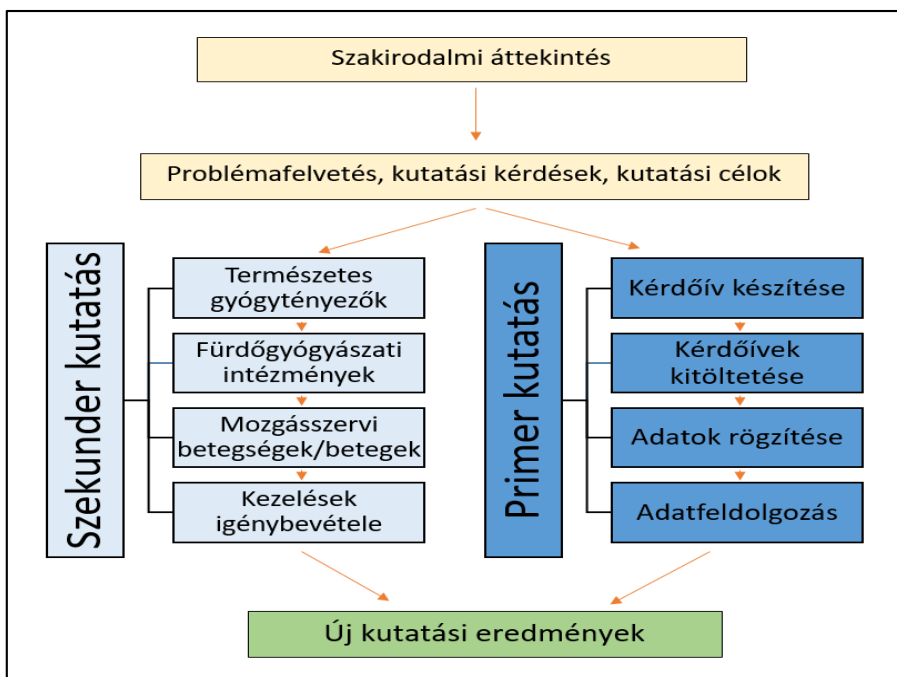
Szakirodalmi áttekintés

Problémafelvetés, kutatási kérdések, kutatási célok

Szekunder kutatás

Természetes gyógytényezők

Fürdőgyógyászati intézmények

Mozgásszervi betegségek/betegek

Kezelések igénybevétele

Primer kutatás

Kérdőív készítése

Kérdőívek kitöltetése

Adatok rögzítése

Adatfeldolgozás

Új kutatási eredmények